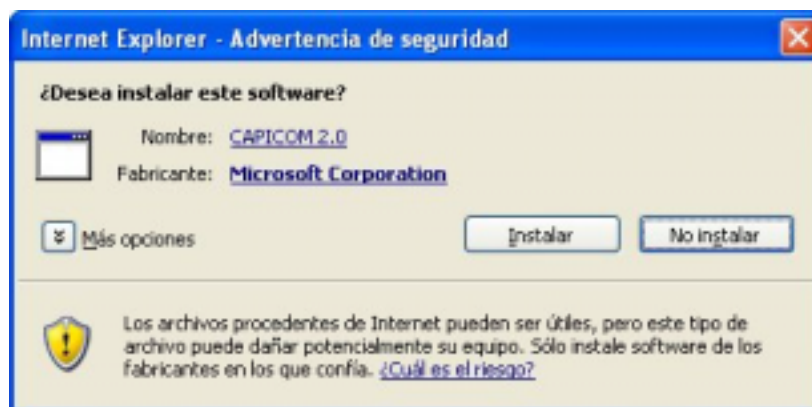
Internet Explorer - Advertencia de seguridad

¿Desea instalar este software?

Nombre: CAPICOM 2.0

Fabricante: Microsoft Corporation

Más opciones

Instalar

No instalar

Los archivos procedentes de Internet pueden ser útiles, pero este tipo de archivo puede dañar potencialmente su equipo. Sólo instale software de los fabricantes en los que confía. ¿Cuál es el riesgo?